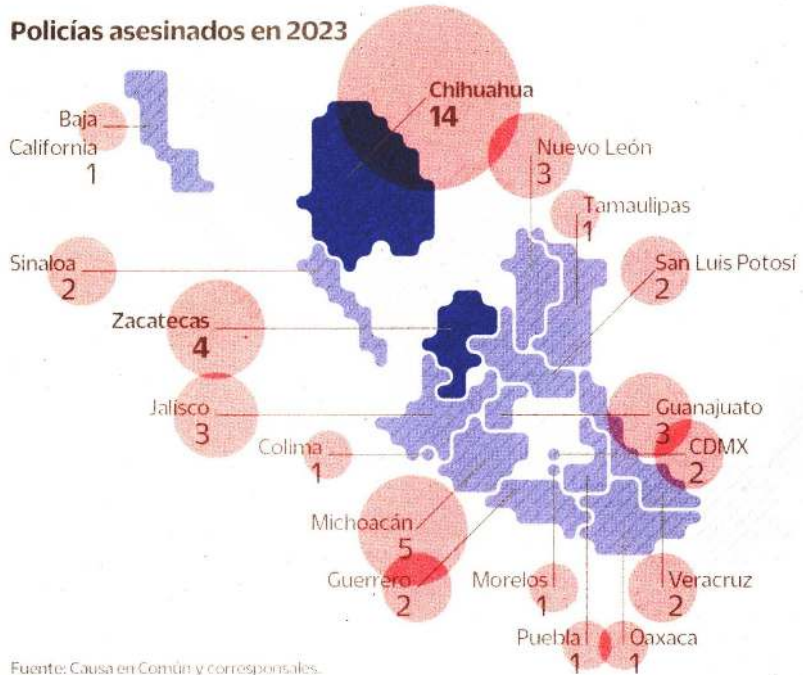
Policías asesinados en 2023

Chihuahua
14

Baja California
1

Nuevo León
3

Tamaulipas
1

Sinaloa
2

San Luis Potosí
2

Zacatecas
4

Jalisco
3

Guanajuato
3

CDMX
2

Colima
1

Michoacán
5

Guerrero
2

Morelos
1

Veracruz
2

Puebla
1

Oaxaca
1

Fuente: Causa en Común y corresponsales.